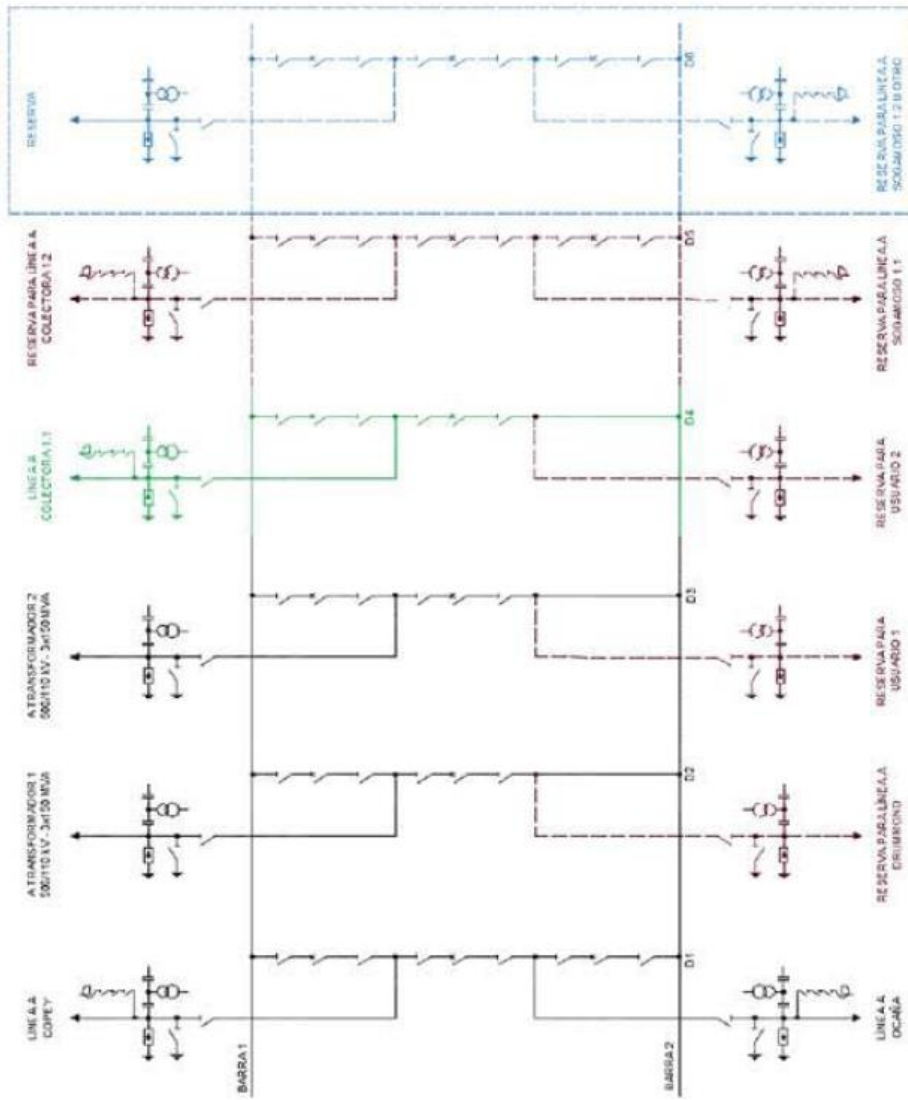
RESERVA

RESERVA PARA LINEA A SOGAMOSO 1.2 B OTRO

D6

RESERVA PARA LINEA A COLECTORA 1.2

RESERVA PARA LINEA A SOGAMOSO 1.1

D5

LINEA A COLECTORA 1.1

RESERVA PARA USUARIO 2

D4

A TRANSFORMADOR 2 500/110 kV - 3x150 MVA

RESERVA PARA USUARIO 1

D3

A TRANSFORMADOR 1 500/110 kV - 3x150 MVA

RESERVA PARA LINEA A DRUMMOND

D2

LINEA A COPEY

LINEA A OCAÑA

D1

BARRA 1

BARRA 2